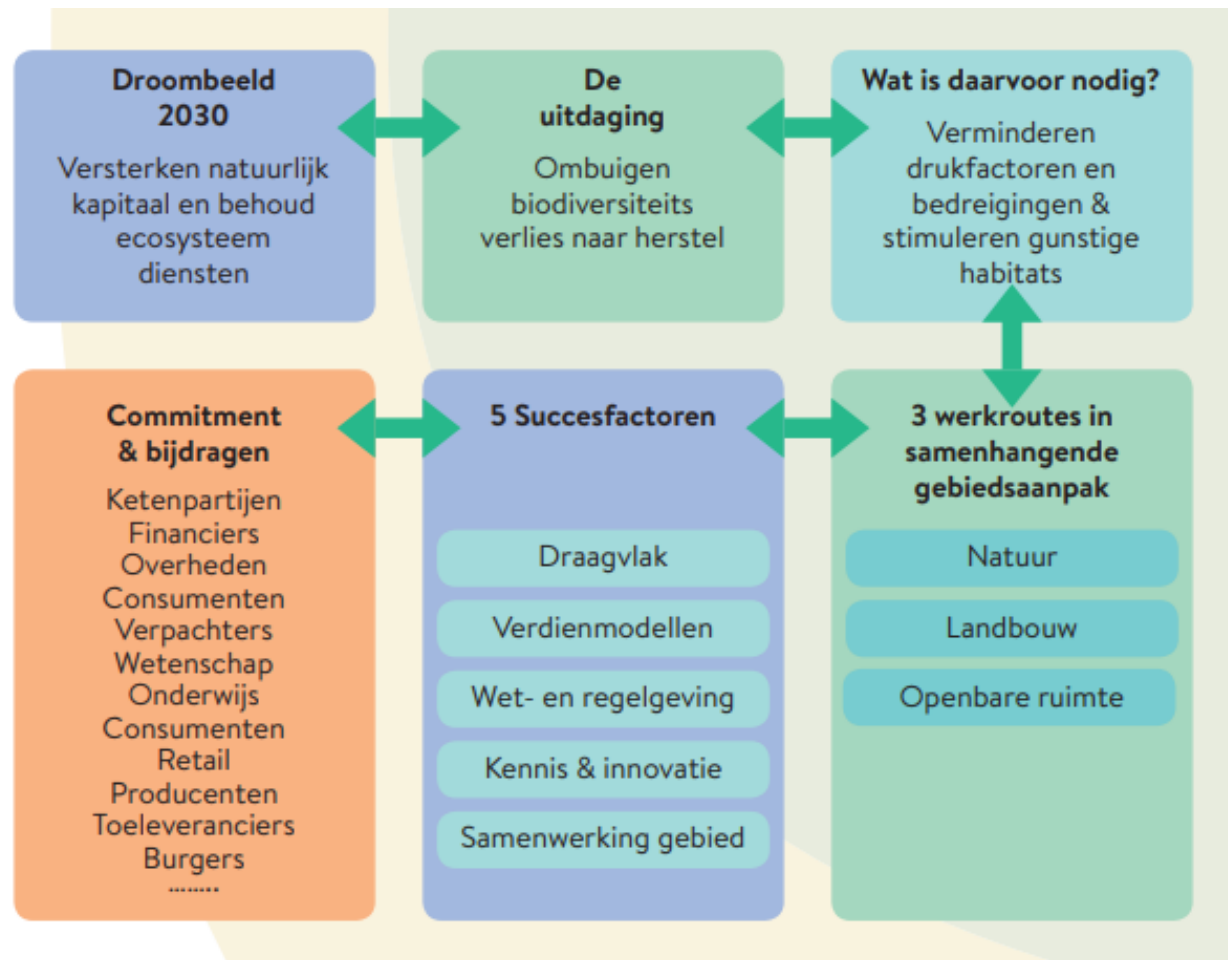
Droombeeld 2030

Versterken natuurlijk kapitaal en behoud ecosysteem diensten

De uitdaging

Ombuigen biodiversiteits verlies naar herstel

Wat is daarvoor nodig?

Verminderen drukfactoren en bedreigingen & stimuleren gunstige habitats

Commitment & bijdragen

Ketenpartijen
Financiers
Overheden
Consumenten
Verpachters
Wetenschap
Onderwijs
Consumenten
Retail
Producenten
Toeleveranciers
Burgers
........

5 Succesfactoren

Draagvlak

Verdienmodellen

Wet- en regelgeving

Kennis & innovatie

Samenwerking gebied

3 werkroutes in samenhangende gebiedsaanpak

Natuur

Landbouw

Openbare ruimte